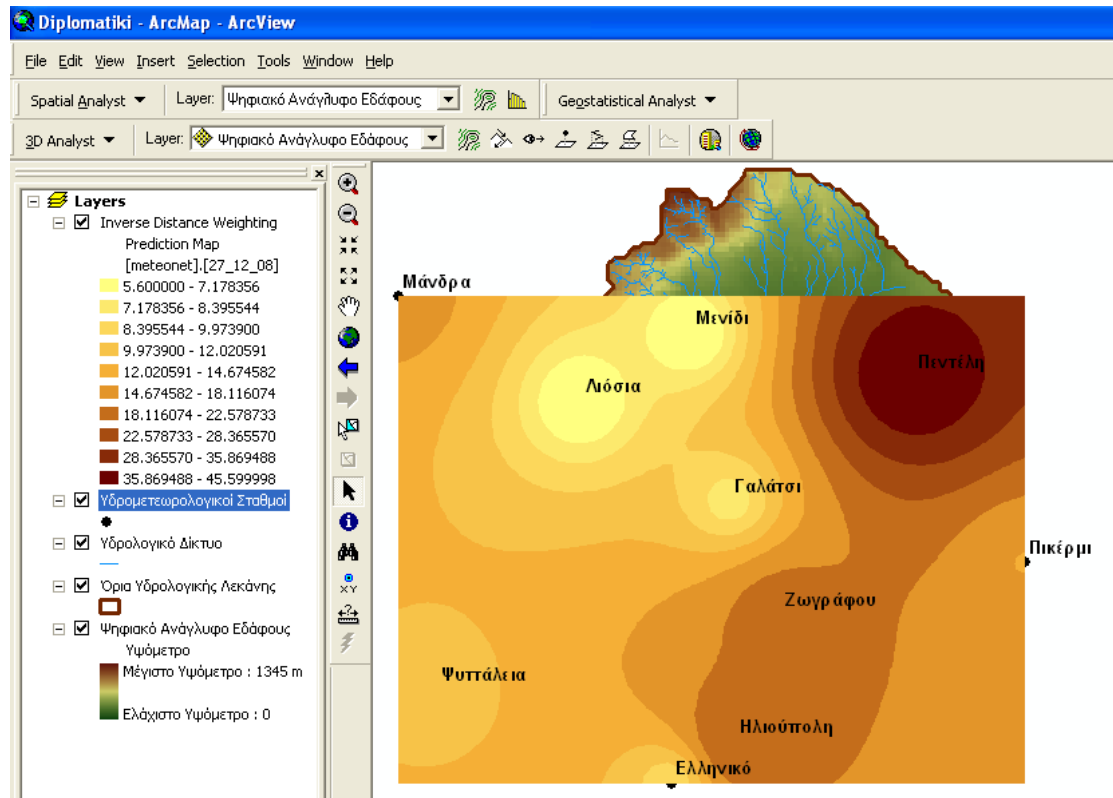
Diplomatiki - ArcMap - ArcView

File Edit View Insert Selection Tools Window Help

Spatial Analyst ▼ Layer: Ψηφιακό Ανάγλυφο Εδάφους Geostatistical Analyst ▼

3D Analyst ▼ Layer: Ψηφιακό Ανάγλυφο Εδάφους

Layers
Inverse Distance Weighting Prediction Map [meteonet].[27_12_08]
5.600000 - 7.178356
7.178356 - 8.395544
8.395544 - 9.973900
9.973900 - 12.020591
12.020591 - 14.674582
14.674582 - 18.116074
18.116074 - 22.578733
22.578733 - 28.365570
28.365570 - 35.869488
35.869488 - 45.599998
Υδρομετεωρολογικοί Σταθμοί
Υδρολογικό Δίκτυο
Όρια Υδρολογικής Λεκάνης
Ψηφιακό Ανάγλυφο Εδάφους
Υψόμετρο
Μέγιστο Υψόμετρο : 1345 m
Ελάχιστο Υψόμετρο : 0

Μάνδρα
Μενίδι
Πεντέλη
Λιόσια
Γαλάτσι
Πικέρμι
Ζωγράφου
Ψυττάλεια
Ηλιούπολη
Ελληνικό